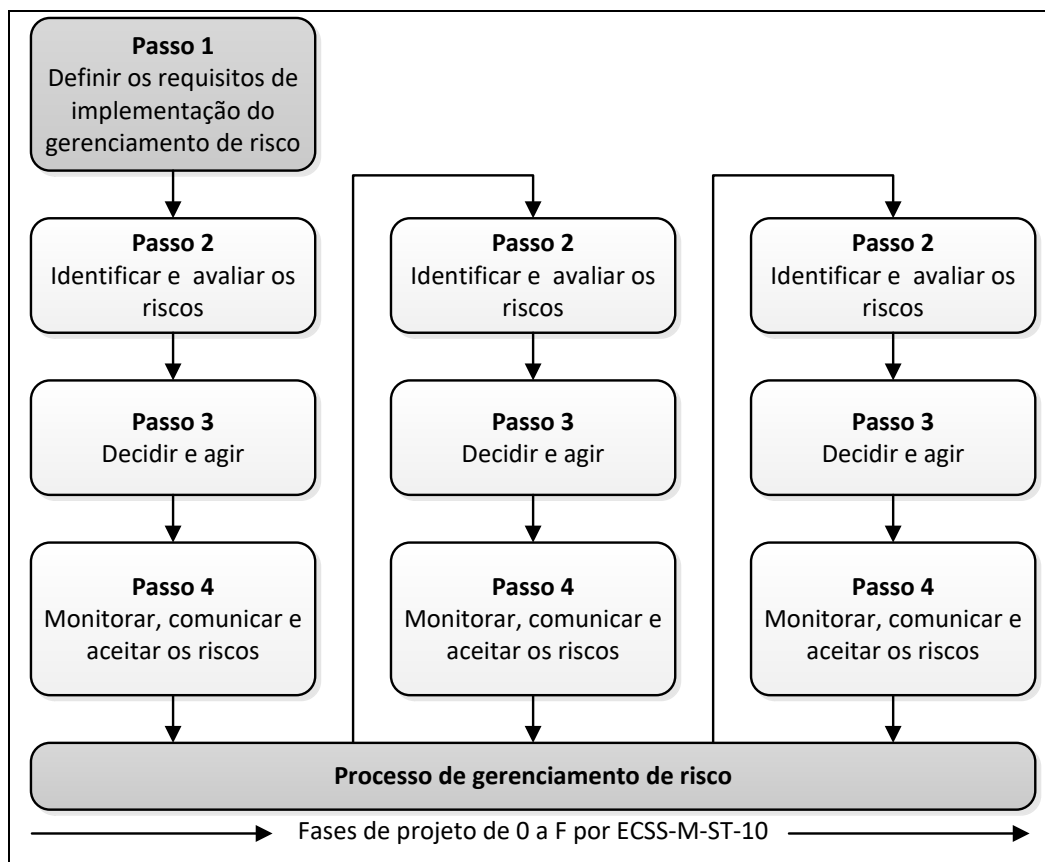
Passo 1
Definir os requisitos de implementação do gerenciamento de risco

Passo 2
Identificar e avaliar os riscos

Passo 3
Decidir e agir

Passo 4
Monitorar, comunicar e aceitar os riscos

Passo 2
Identificar e avaliar os riscos

Passo 3
Decidir e agir

Passo 4
Monitorar, comunicar e aceitar os riscos

Passo 2
Identificar e avaliar os riscos

Passo 3
Decidir e agir

Passo 4
Monitorar, comunicar e aceitar os riscos

Processo de gerenciamento de risco

Fases de projeto de 0 a F por ECSS-M-ST-10